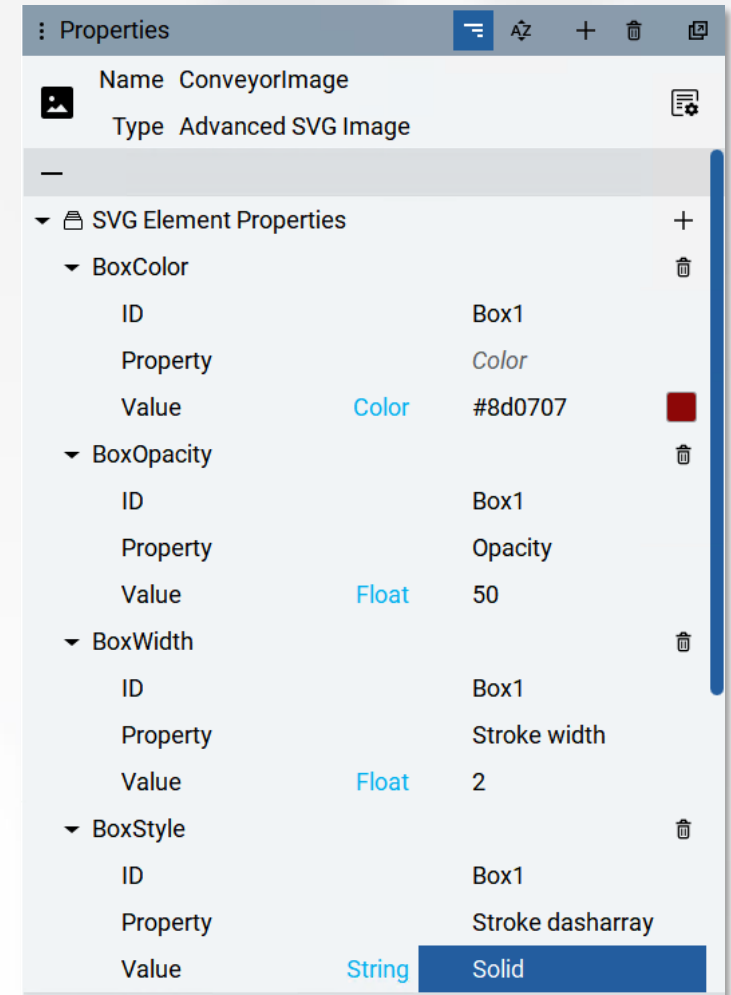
Properties

Name ConveyorImage
Type Advanced SVG Image

—

SVG Element Properties

BoxColor

| | | |
|---|---|---|
| ID | | Box1 |
| Property | | Color |
| Value | Color | #8d0707 |

BoxOpacity

| | | |
|---|---|---|
| ID | | Box1 |
| Property | | Opacity |
| Value | Float | 50 |

BoxWidth

| | | |
|---|---|---|
| ID | | Box1 |
| Property | | Stroke width |
| Value | Float | 2 |

BoxStyle

| | | |
|---|---|---|
| ID | | Box1 |
| Property | | Stroke dasharray |
| Value | String | Solid |